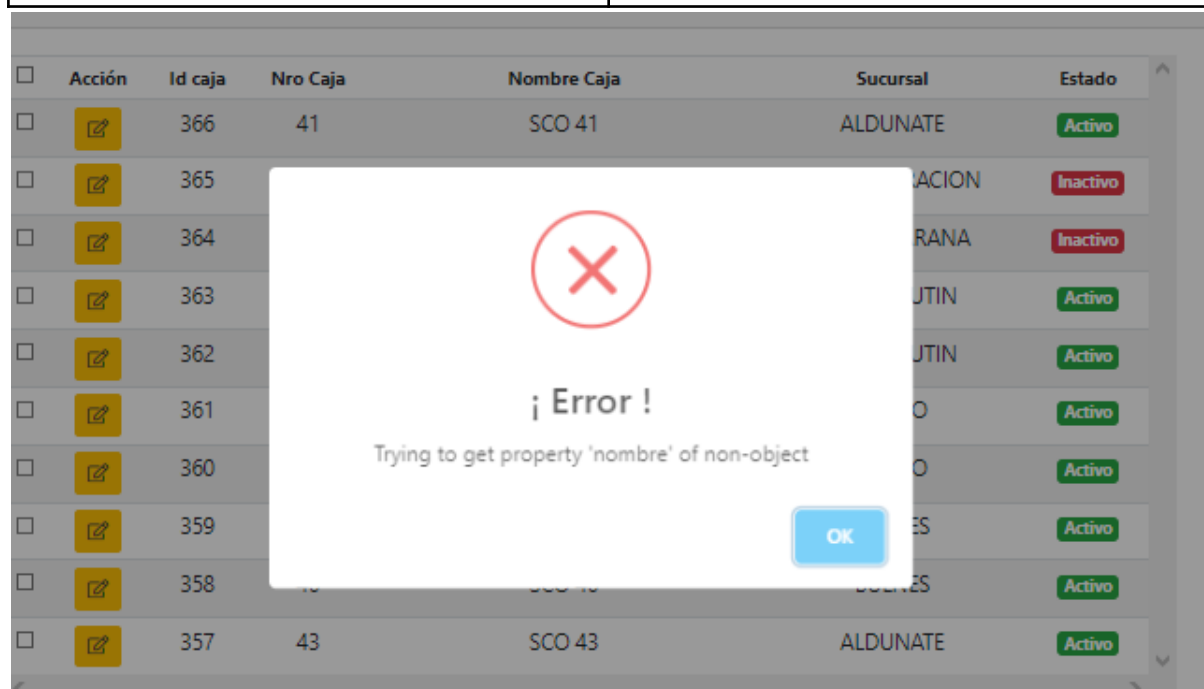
| Acción | Id caja | Nro Caja | Nombre Caja | Sucursal | Estado |
|---|---|---|---|---|---|
| | 366 | 41 | SCO 41 | ALDUNATE | Activo |
| | 365 | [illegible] | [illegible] | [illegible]ACION | Inactivo |
| | 364 | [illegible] | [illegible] | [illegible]RANA | Inactivo |
| | 363 | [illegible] | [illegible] | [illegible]UTIN | Activo |
| | 362 | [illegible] | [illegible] | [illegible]UTIN | Activo |
| | 361 | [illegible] | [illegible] | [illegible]O | Activo |
| | 360 | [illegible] | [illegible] | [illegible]O | Activo |
| | 359 | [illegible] | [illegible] | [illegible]ES | Activo |
| | 358 | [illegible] | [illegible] | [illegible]ES | Activo |
| | 357 | 43 | SCO 43 | ALDUNATE | Activo |

¡ Error !

Trying to get property 'nombre' of non-object

OK